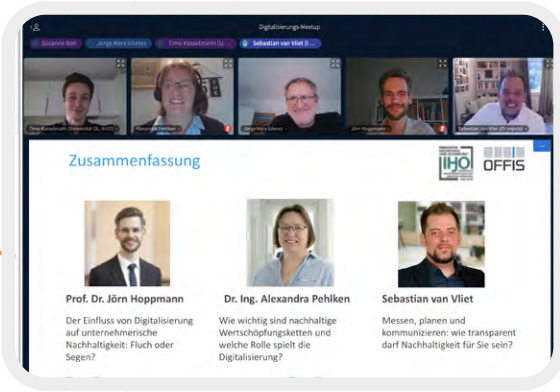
Digitalisierungs-Meetup

Susanne Boll

Jorge Marx Gómez

Timo Kasselmann (U...

Sebastian van Vliet (I...

Timo Kasselmann (Universität OL, INUO)

Alexandra Pehlken

Jorge Marx Gómez

Jörn Hoppmann

Sebastian van Vliet (IT-Impuls)

Zusammenfassung

IHO

OFFIS

Prof. Dr. Jörn Hoppmann

Der Einfluss von Digitalisierung auf unternehmerische Nachhaltigkeit: Fluch oder Segen?

Dr. Ing. Alexandra Pehlken

Wie wichtig sind nachhaltige Wertschöpfungsketten und welche Rolle spielt die Digitalisierung?

Sebastian van Vliet

Messen, planen und kommunizieren: wie transparent darf Nachhaltigkeit für Sie sein?